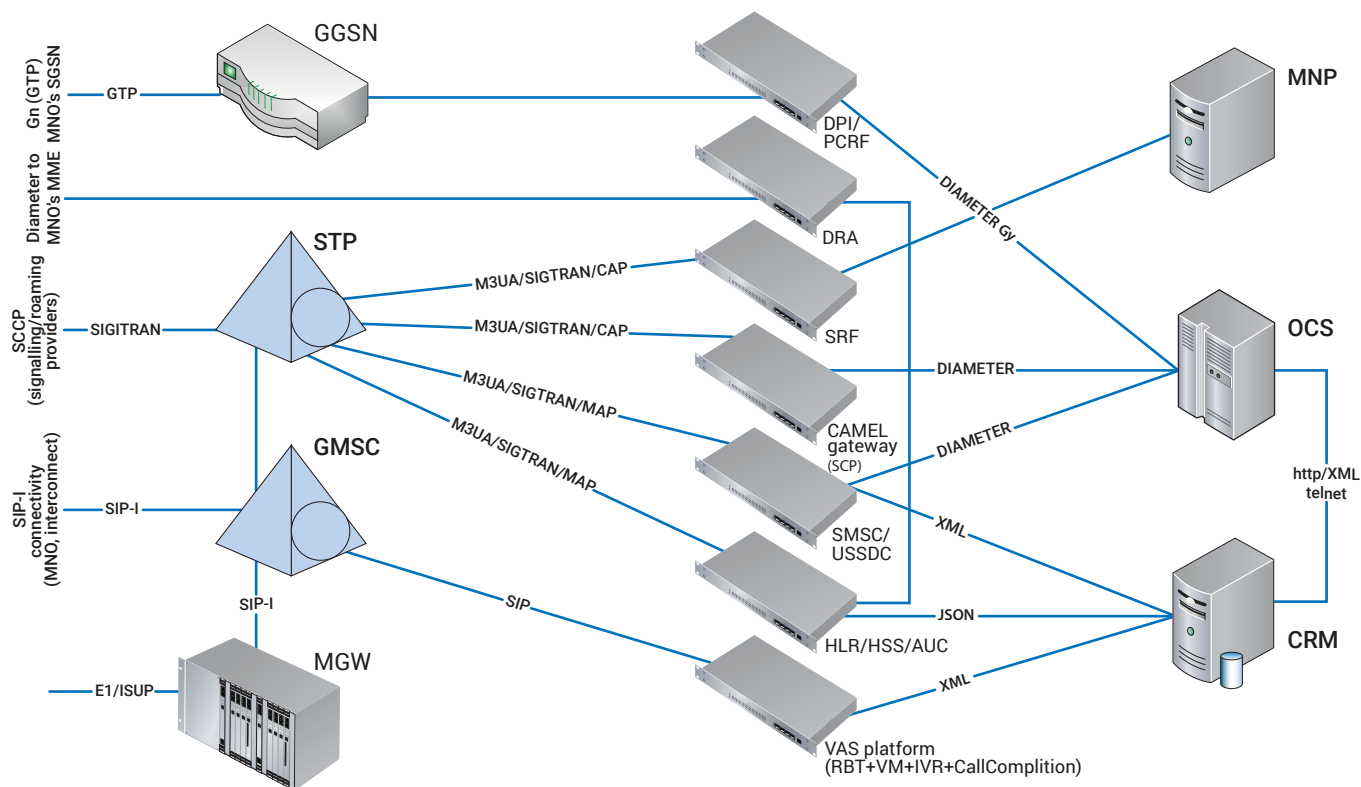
Gn (GTP)
MNO's SGSN

GTP

GGSN

Diameter to
MNO's MME

SCCP
(signalling/roaming
providers)

SIGITRAN

STP

SIP-I
connectivity
(MNO, interconnect)

SIP-I

GMSC

SIP-I

E1/ISUP

MGW

M3UA/SIGTRAN/CAP

M3UA/SIGTRAN/CAP

M3UA/SIGTRAN/MAP

M3UA/SIGTRAN/MAP

SIP

DPI/
PCRF

DRA

SRF

CAMEL
gateway
(SCP)

SMSC/
USSDC

HLR/HSS/AUC

VAS platform
(RBT+VM+IVR+CallComplition)

DIAMETER Gy

DIAMETER

DIAMETER

XML

JSON

XML

MNP

OCS

http/XML
telnet

CRM